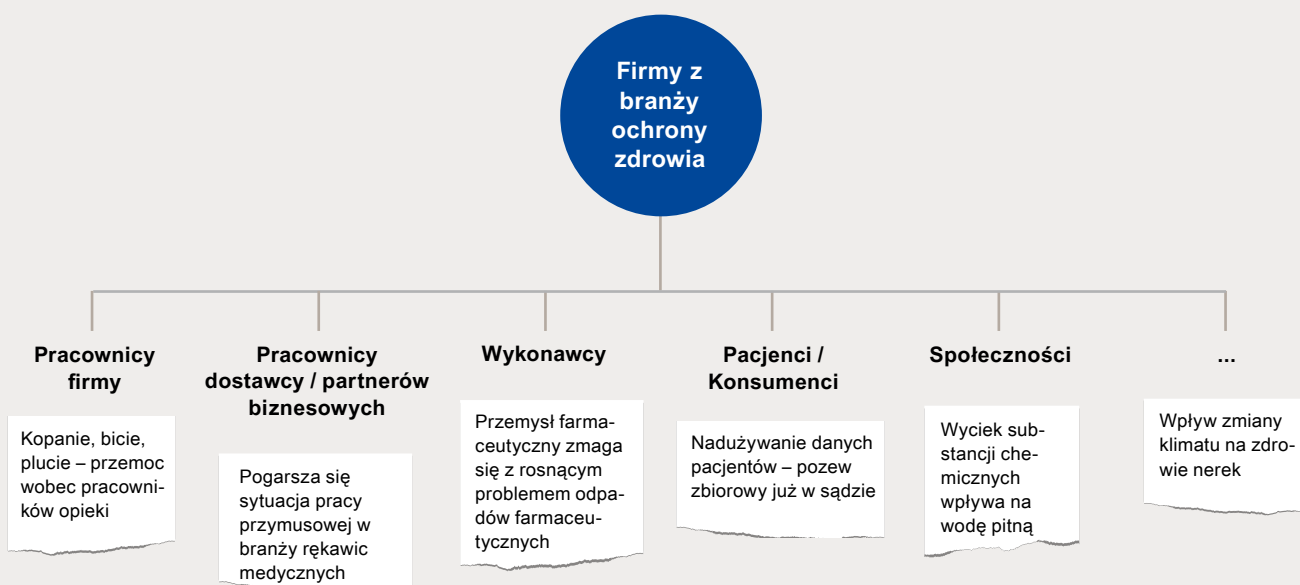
Firmy z branży ochrony zdrowia

Pracownicy firmy

Kopanie, bicie, plucie – przemoc wobec pracowników opieki

Pracownicy dostawcy / partnerów biznesowych

Pogarsza się sytuacja pracy przymusowej w branży rękawic medycznych

Wykonawcy

Przemysł farmaceutyczny zmaga się z rosnącym problemem odpadów farmaceutycznych

Pacjenci / Konsumenci

Nadużywanie danych pacjentów – pozew zbiorowy już w sądzie

Społeczności

Wyciek substancji chemicznych wpływa na wodę pitną

...

Wpływ zmiany klimatu na zdrowie nerek